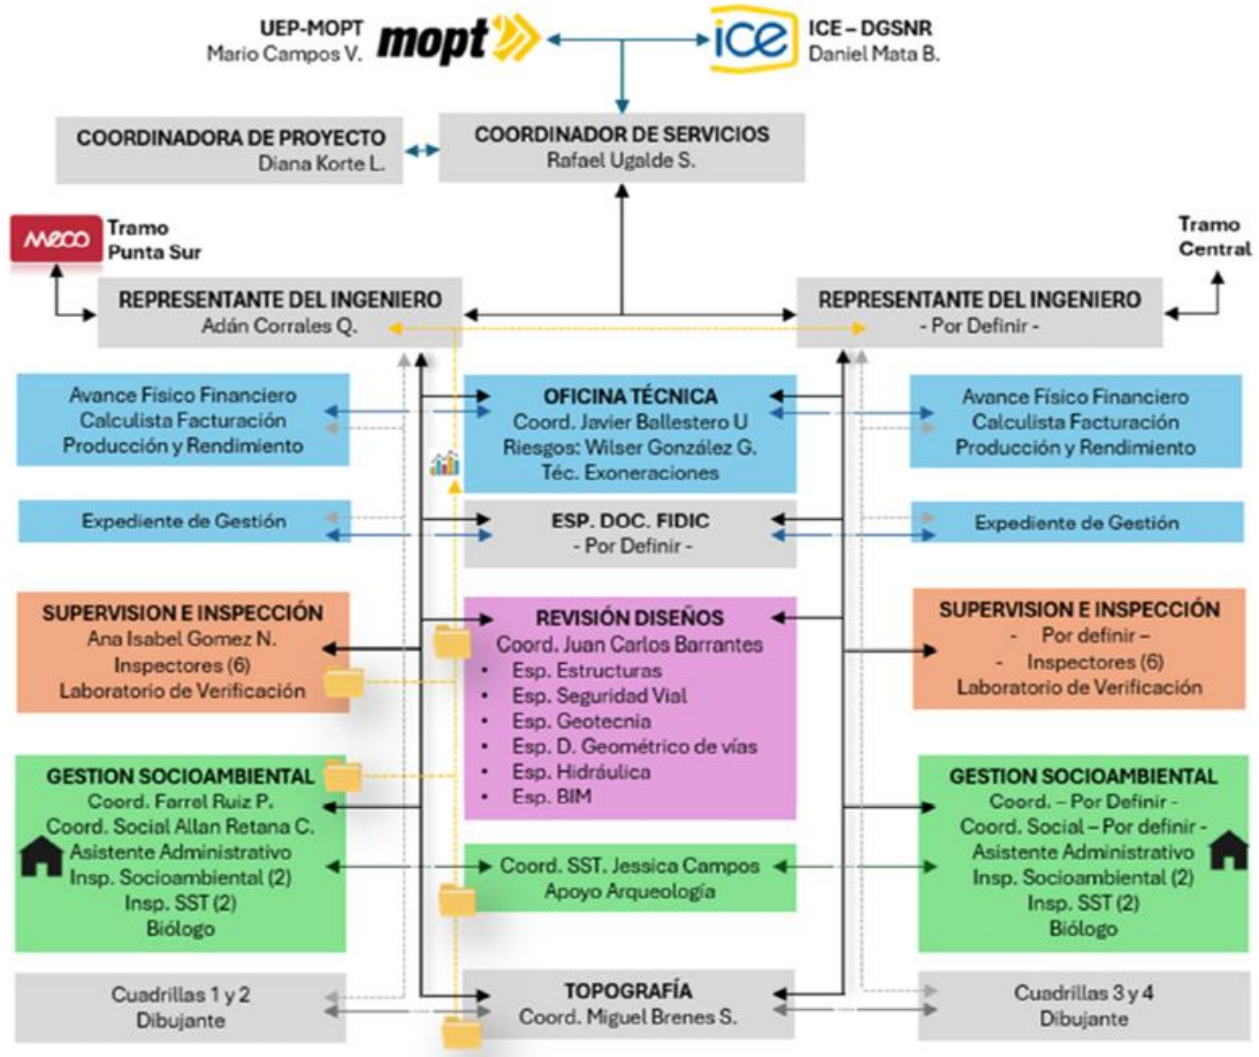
UEP-MOPT
Mario Campos V.

mopt

ice

ICE – DGSNR
Daniel Mata B.

COORDINADORA DE PROYECTO
Diana Korte L.

COORDINADOR DE SERVICIOS
Rafael Ugalde S.

meco

Tramo
Punta Sur

Tramo
Central

REPRESENTANTE DEL INGENIERO
Adán Corrales Q.

REPRESENTANTE DEL INGENIERO
- Por Definir -

Avance Físico Financiero
Calculista Facturación
Producción y Rendimiento

OFICINA TÉCNICA
Coord. Javier Ballestero U
Riesgos: Wilser González G.
Téc. Exoneraciones

Avance Físico Financiero
Calculista Facturación
Producción y Rendimiento

Expediente de Gestión

ESP. DOC. FIDIC
- Por Definir -

Expediente de Gestión

SUPERVISION E INSPECCIÓN
Ana Isabel Gomez N.
Inspectores (6)
Laboratorio de Verificación

REVISIÓN DISEÑOS
Coord. Juan Carlos Barrantes
• Esp. Estructuras
• Esp. Seguridad Vial
• Esp. Geotecnia
• Esp. D. Geométrico de vías
• Esp. Hidráulica
• Esp. BIM

SUPERVISION E INSPECCIÓN
- Por definir –
- Inspectores (6)
Laboratorio de Verificación

GESTION SOCIOAMBIENTAL
Coord. Farrel Ruiz P.
Coord. Social Allan Retana C.
Asistente Administrativo
Insp. Socioambiental (2)
Insp. SST (2)
Biólogo

Coord. SST. Jessica Campos
Apoyo Arqueología

GESTION SOCIOAMBIENTAL
Coord. – Por Definir -
Coord. Social – Por definir -
Asistente Administrativo
Insp. Socioambiental (2)
Insp. SST (2)
Biólogo

Cuadrillas 1 y 2
Dibujante

TOPOGRAFÍA
Coord. Miguel Brenes S.

Cuadrillas 3 y 4
Dibujante